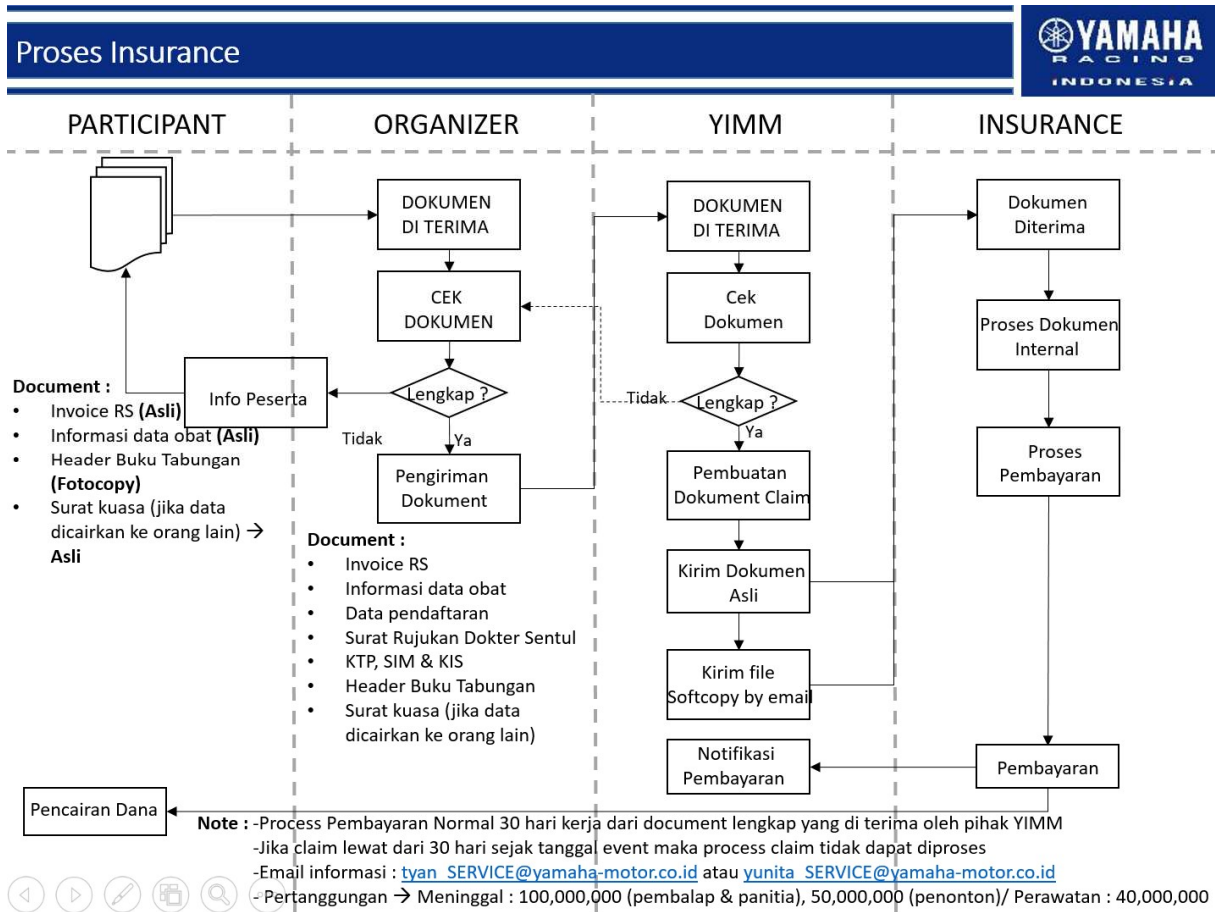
Proses Insurance

YAMAHA
RACING
INDONESIA

PARTICIPANT

ORGANIZER

YIMM

INSURANCE

DOKUMEN DI TERIMA

CEK DOKUMEN

Lengkap ?

Tidak

Ya

Info Peserta

Pengiriman Dokument

Document :
• Invoice RS (Asli)
• Informasi data obat (Asli)
• Header Buku Tabungan (Fotocopy)
• Surat kuasa (jika data dicairkan ke orang lain) → Asli

Document :
• Invoice RS
• Informasi data obat
• Data pendaftaran
• Surat Rujukan Dokter Sentul
• KTP, SIM & KIS
• Header Buku Tabungan
• Surat kuasa (jika data dicairkan ke orang lain)

DOKUMEN DI TERIMA

Cek Dokumen

Tidak

Lengkap ?

Ya

Pembuatan Dokument Claim

Kirim Dokumen Asli

Kirim file Softcopy by email

Notifikasi Pembayaran

Dokumen Diterima

Proses Dokumen Internal

Proses Pembayaran

Pembayaran

Pencairan Dana

Note : -Process Pembayaran Normal 30 hari kerja dari document lengkap yang di terima oleh pihak YIMM
-Jika claim lewat dari 30 hari sejak tanggal event maka process claim tidak dapat diproses
-Email informasi : tyan_SERVICE@yamaha-motor.co.id atau yunita_SERVICE@yamaha-motor.co.id
- Pertanggungan → Meninggal : 100,000,000 (pembalap & panitia), 50,000,000 (penonton)/ Perawatan : 40,000,000